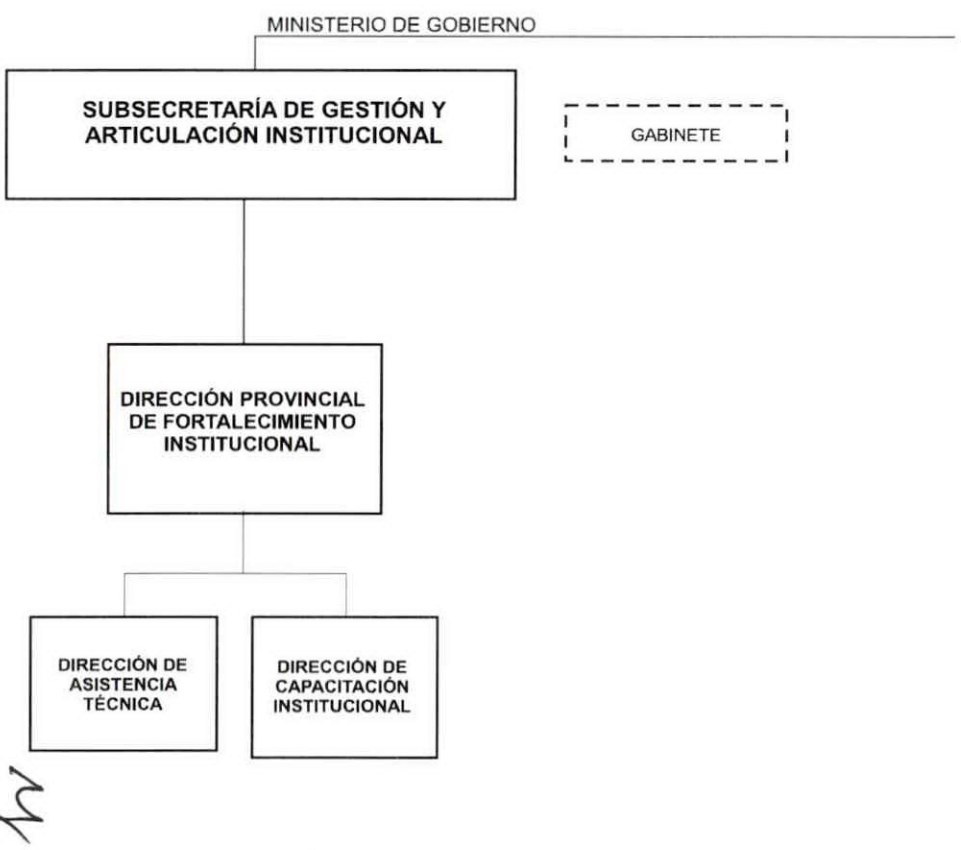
MINISTERIO DE GOBIERNO

SUBSECRETARÍA DE GESTIÓN Y ARTICULACIÓN INSTITUCIONAL

GABINETE

DIRECCIÓN PROVINCIAL DE FORTALECIMIENTO INSTITUCIONAL

DIRECCIÓN DE ASISTENCIA TÉCNICA

DIRECCIÓN DE CAPACITACIÓN INSTITUCIONAL